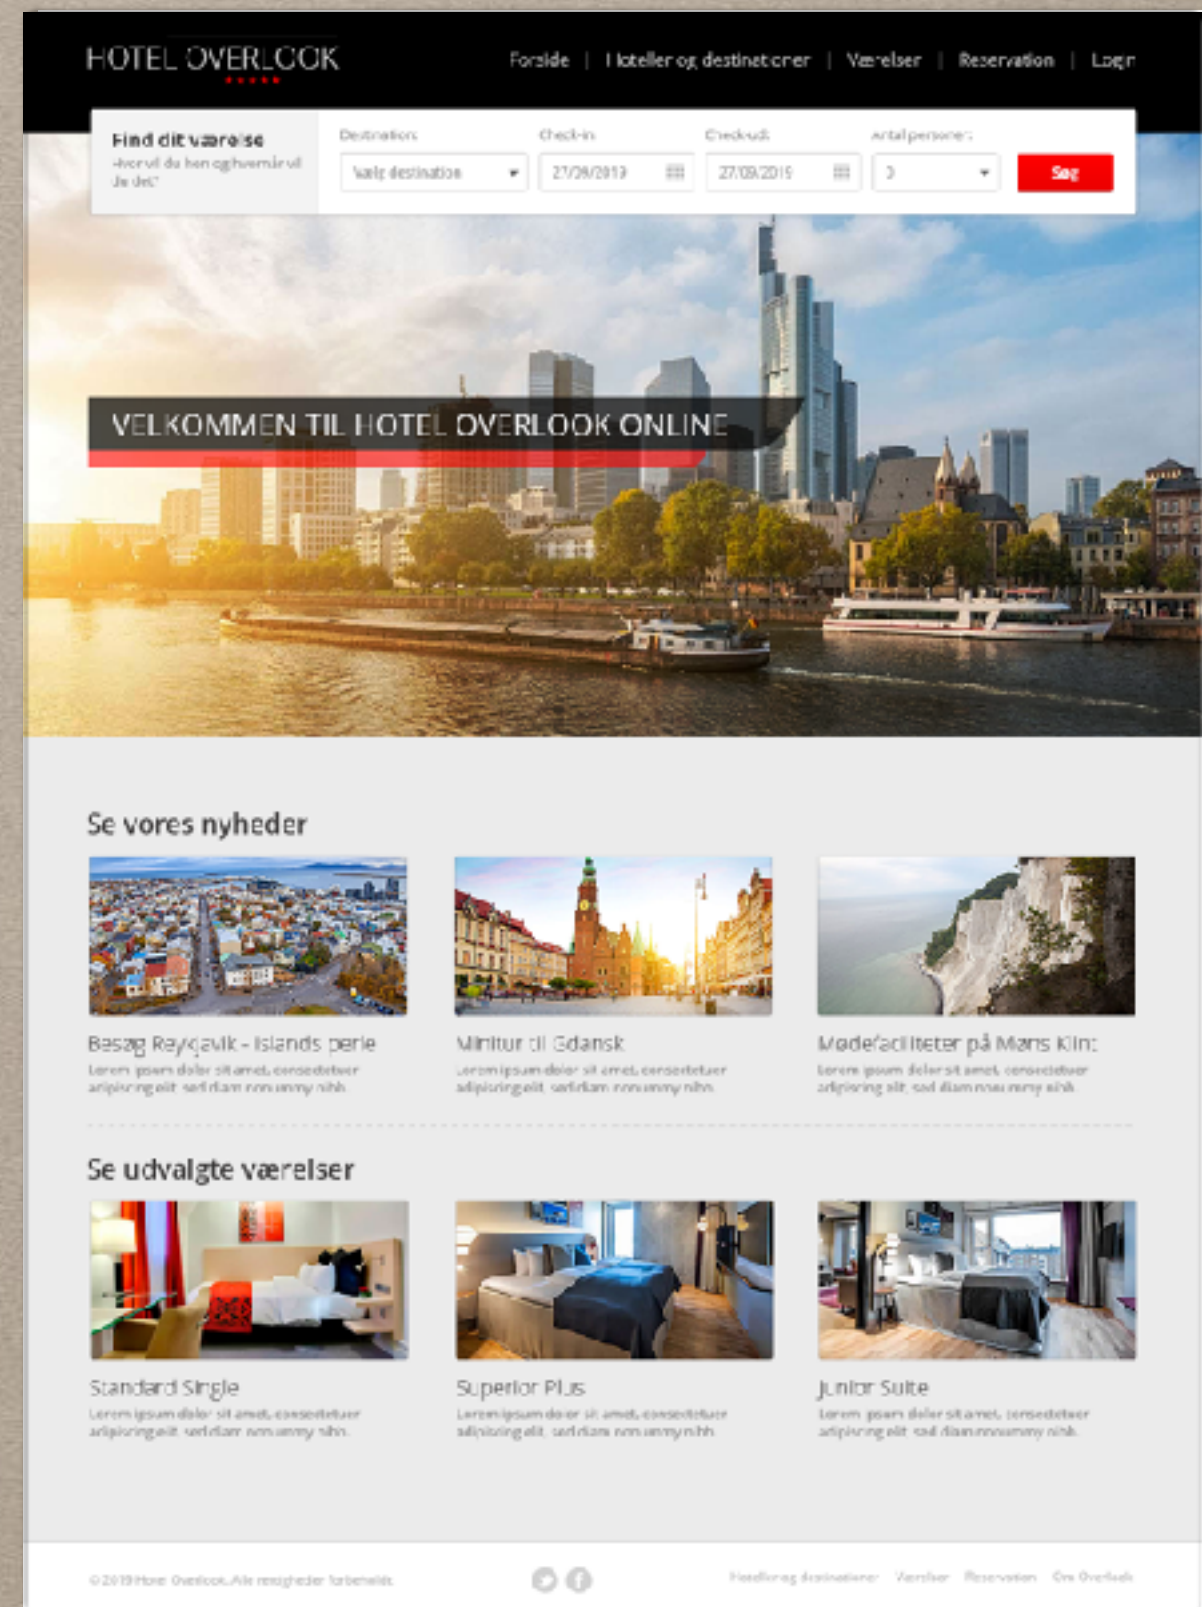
HOTEL OVERLOOK

Forside | Hoteller og destinationer | Værelser | Reservation | Login

Find dit værelse
Hvor vil du hen og hvornår vil du det?

Destination
Vælg destination

Check-in
27/09/2019

Checkudt
27/09/2019

Antal personer
3

Søg

VELKOMMEN TIL HOTEL OVERLOOK ONLINE

Se vores nyheder

Besøg Reykjavik - Islands perle
Lorem ipsum dolor sit amet, consectetuer adipiscing elit, sed diam nonummy nibh.

Minitur til Gdansk
Lorem ipsum dolor sit amet, consectetuer adipiscing elit, sed diam nonummy nibh.

Mødefaciliteter på Møns Klint
Lorem ipsum dolor sit amet, consectetuer adipiscing elit, sed diam nonummy nibh.

Se udvalgte værelser

Standard Single
Lorem ipsum dolor sit amet, consectetuer adipiscing elit, sed diam nonummy nibh.

Superior Plus
Lorem ipsum dolor sit amet, consectetuer adipiscing elit, sed diam nonummy nibh.

Junior Suite
Lorem ipsum dolor sit amet, consectetuer adipiscing elit, sed diam nonummy nibh.

© 2019 Hotel Overlook. Alle rettigheder forbeholdt.

Hoteller og destinationer Værelser Reservation Om Overlook